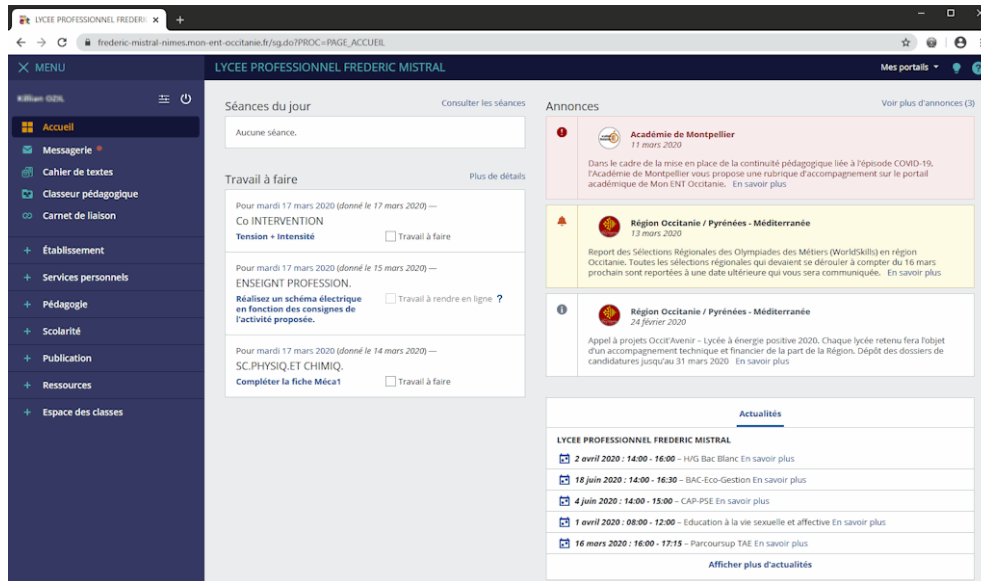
LYCEE PROFESSIONNEL FREDERIC ×

frederic-mistral-nimes.mon-ent-occitanie.fr/sg.do?PROC=PAGE_ACCUEIL

× MENU

LYCEE PROFESSIONNEL FREDERIC MISTRAL

Mes portails

Killian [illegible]

Accueil

Messagerie

Cahier de textes

Classeur pédagogique

Carnet de liaison

+ Établissement

+ Services personnels

+ Pédagogie

+ Scolarité

+ Publication

+ Ressources

+ Espace des classes

Séances du jour

Consulter les séances

Aucune séance.

Travail à faire

Plus de détails

Pour mardi 17 mars 2020 (donné le 17 mars 2020) —

Co INTERVENTION

Tension + Intensité

Travail à faire

Pour mardi 17 mars 2020 (donné le 15 mars 2020) —

ENSEIGNT PROFESSION.

Réalisez un schéma électrique en fonction des consignes de l'activité proposée.

Travail à rendre en ligne ?

Pour mardi 17 mars 2020 (donné le 14 mars 2020) —

SC.PHYSIQ.ET CHIMIQ.

Compléter la fiche Méca1

Travail à faire

Annonces

Voir plus d'annonces (3)

Académie de Montpellier
11 mars 2020

Dans le cadre de la mise en place de la continuité pédagogique liée à l'épisode COVID-19, l'Académie de Montpellier vous propose une rubrique d'accompagnement sur le portail académique de Mon ENT Occitanie. En savoir plus

Région Occitanie / Pyrénées - Méditerranée
13 mars 2020

Report des Sélections Régionales des Olympiades des Métiers (WorldSkills) en région Occitanie. Toutes les sélections régionales qui devaient se dérouler à compter du 16 mars prochain sont reportées à une date ultérieure qui vous sera communiquée. En savoir plus

Région Occitanie / Pyrénées - Méditerranée
24 février 2020

Appel à projets Occit'Avenir – Lycée à énergie positive 2020. Chaque lycée retenu fera l'objet d'un accompagnement technique et financier de la part de la Région. Dépôt des dossiers de candidatures jusqu'au 31 mars 2020 En savoir plus

Actualités

LYCEE PROFESSIONNEL FREDERIC MISTRAL

2 avril 2020 : 14:00 - 16:00 – H/G Bac Blanc En savoir plus

18 juin 2020 : 14:00 - 16:30 – BAC-Eco-Gestion En savoir plus

4 juin 2020 : 14:00 - 15:00 – CAP-PSE En savoir plus

1 avril 2020 : 08:00 - 12:00 – Education à la vie sexuelle et affective En savoir plus

16 mars 2020 : 16:00 - 17:15 – Parcoursup TAE En savoir plus

Afficher plus d'actualités